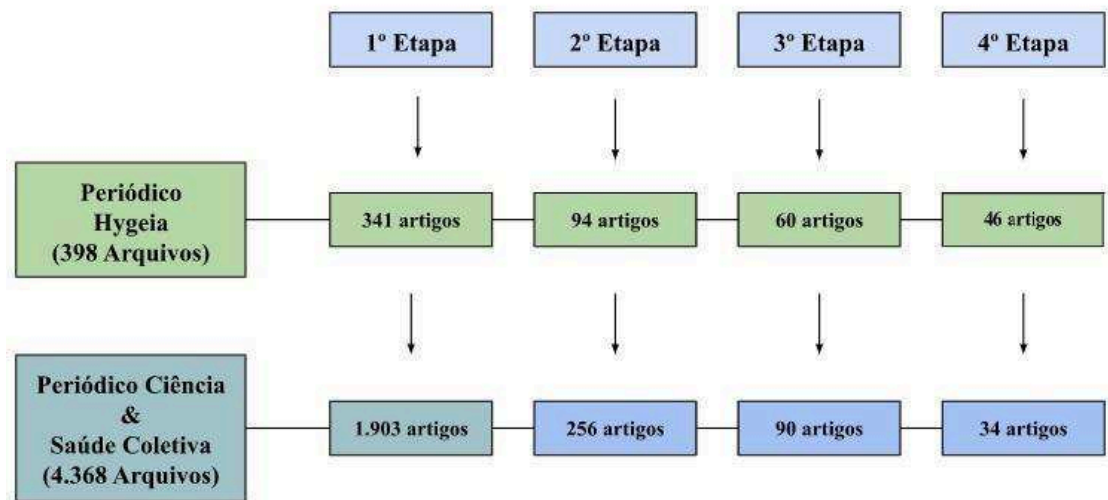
1º Etapa

2º Etapa

3º Etapa

4º Etapa

Periódico Hygeia (398 Arquivos)

341 artigos

94 artigos

60 artigos

46 artigos

Periódico Ciência & Saúde Coletiva (4.368 Arquivos)

1.903 artigos

256 artigos

90 artigos

34 artigos